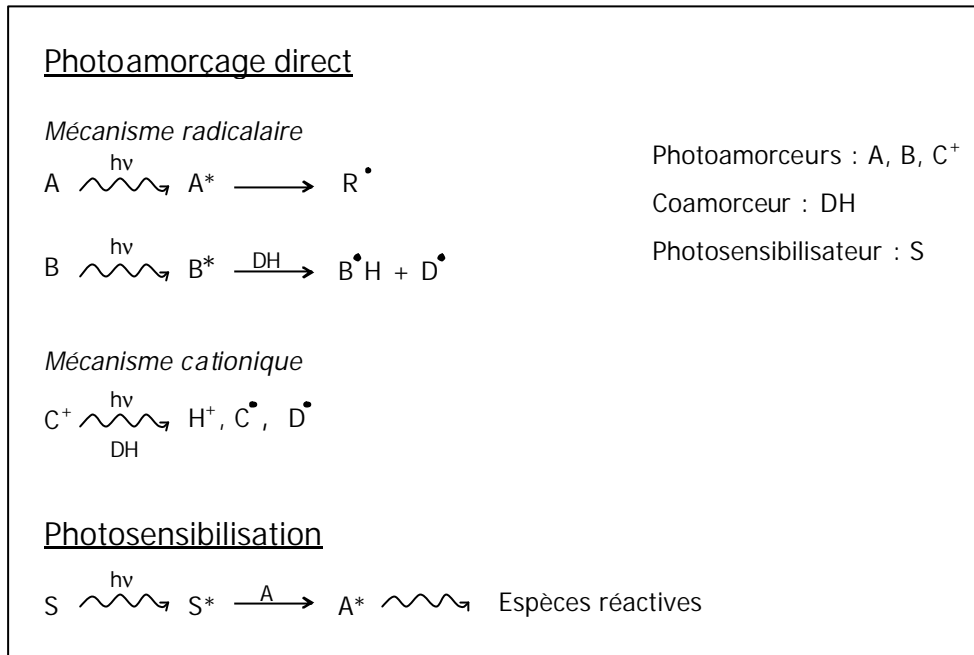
Photoamorçage direct

*Mécanisme radicalaire*

$A \xrightarrow{h\nu} A^* \longrightarrow R^\bullet$

$B \xrightarrow{h\nu} B^* \xrightarrow{DH} B^\bullet H + D^\bullet$

Photoamorceurs : A, B, $C^+$

Coamorceur : DH

Photosensibilisateur : S

*Mécanisme cationique*

$C^+ \xrightarrow[DH]{h\nu} H^+, C^\bullet, D^\bullet$

Photosensibilisation

$S \xrightarrow{h\nu} S^* \xrightarrow{A} A^* \rightsquigarrow$ Espèces réactives